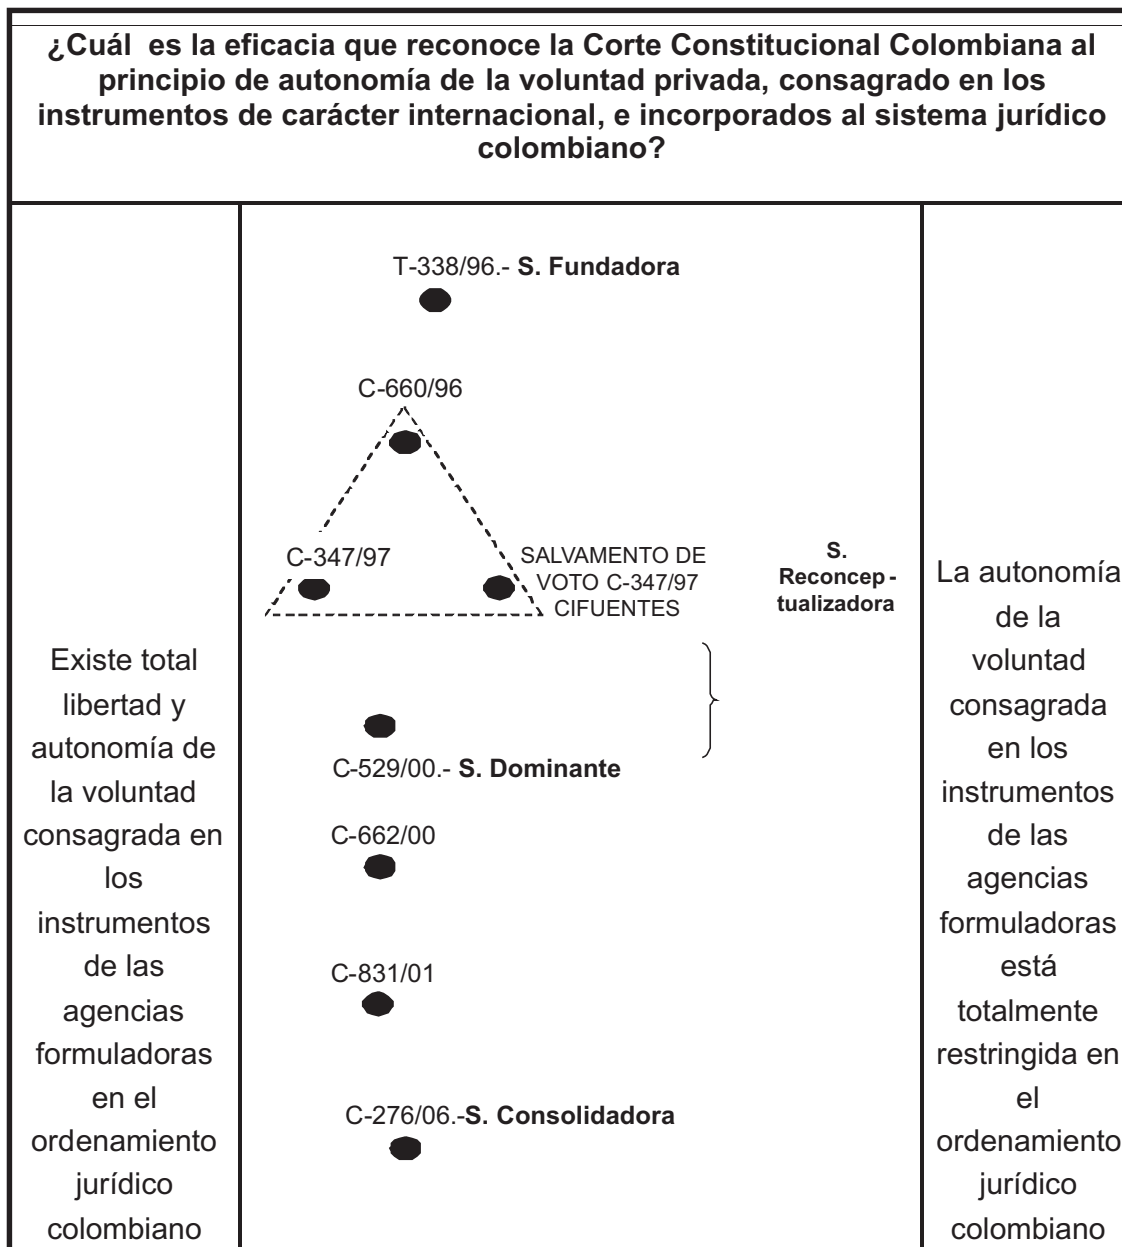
¿Cuál es la eficacia que reconoce la Corte Constitucional Colombiana al principio de autonomía de la voluntad privada, consagrado en los instrumentos de carácter internacional, e incorporados al sistema jurídico colombiano?

Existe total libertad y autonomía de la voluntad consagrada en los instrumentos de las agencias formuladoras en el ordenamiento jurídico colombiano

T-338/96.- S. Fundadora

C-660/96

C-347/97

SALVAMENTO DE VOTO C-347/97 CIFUENTES

S. Reconceptualizadora

C-529/00.- S. Dominante

C-662/00

C-831/01

C-276/06.-S. Consolidadora

La autonomía de la voluntad consagrada en los instrumentos de las agencias formuladoras está totalmente restringida en el ordenamiento jurídico colombiano